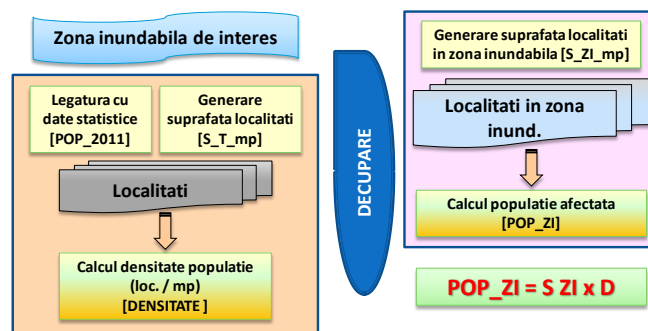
Zona inundabila de interes

Legatura cu date statistice [POP_2011]

Generare suprafata localitati [S_T_mp]

Localitati

Calcul densitate populatie (loc. / mp) [DENSITATE ]

DECUPARE

Generare suprafata localitati in zona inundabila [S_ZI_mp]

Localitati in zona inund.

Calcul populatie afectata [POP_ZI]

POP_ZI = S ZI x D